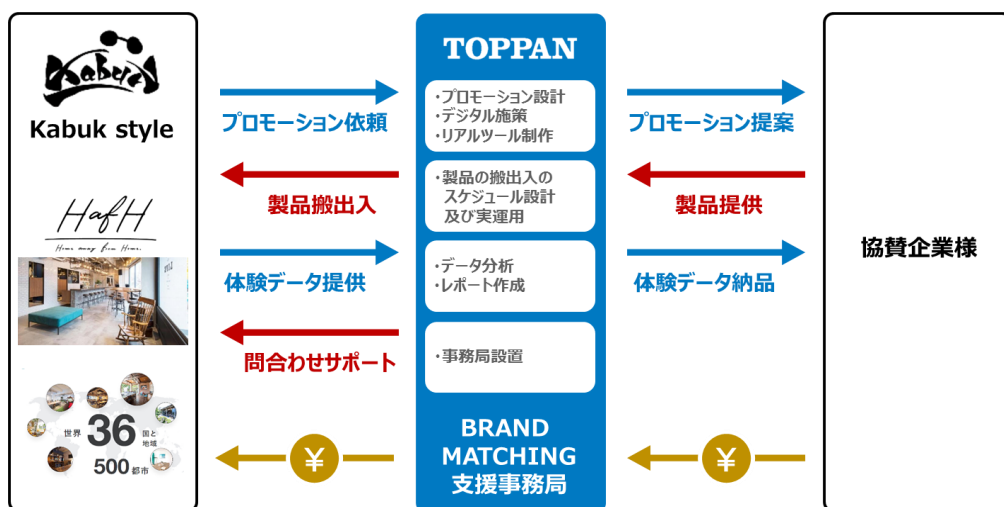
Kabuki
Kabuk style

HafH
Home away from Home.

世界 36 国と地域
500 都市

プロモーション依頼
製品搬出入
体験データ提供
問合わせサポート
¥

TOPPAN
・プロモーション設計
・デジタル施策
・リアルツール制作
・製品の搬出入のスケジュール設計及び実運用
・データ分析
・レポート作成
・事務局設置
BRAND MATCHING 支援事務局

プロモーション提案
製品提供
体験データ納品
¥

協賛企業様